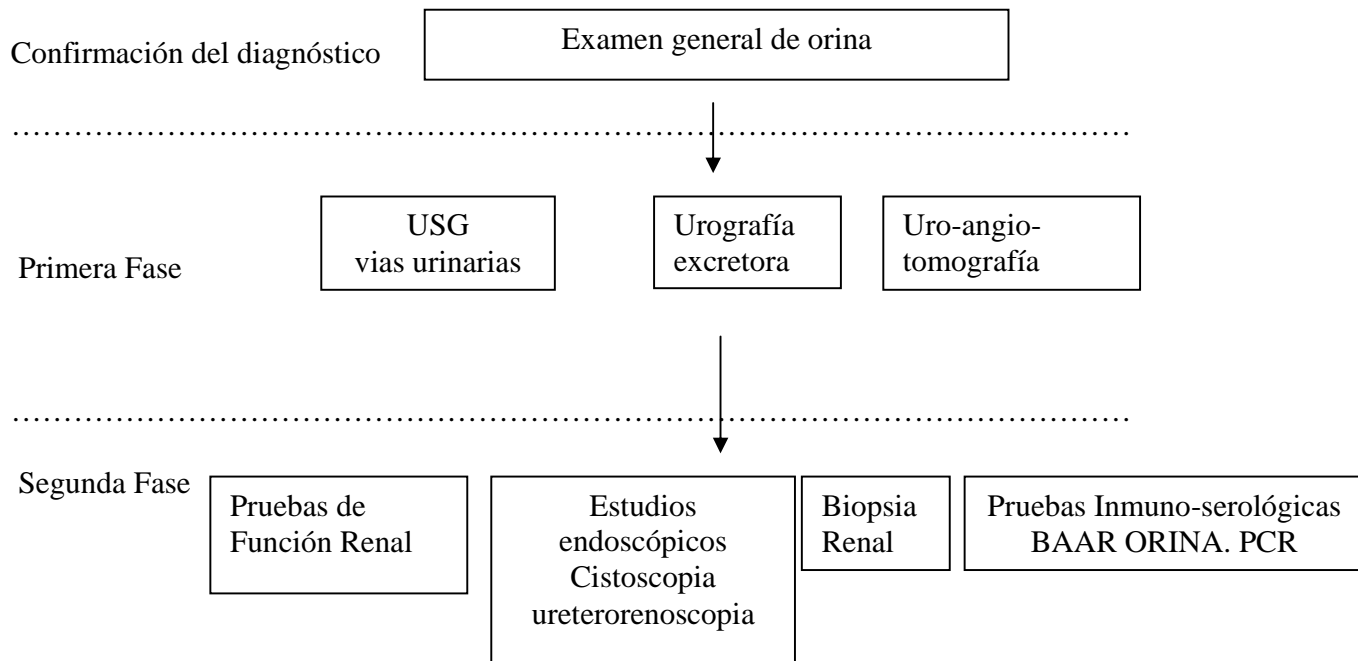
Confirmación del diagnóstico

Examen general de orina

Primera Fase

USG
vias urinarias

Urografía
excretora

Uro-angio-
tomografía

Segunda Fase

Pruebas de
Función Renal

Estudios
endoscópicos
Cistoscopia
ureterorenoscopia

Biopsia
Renal

Pruebas Inmuno-serológicas
BAAR ORINA. PCR